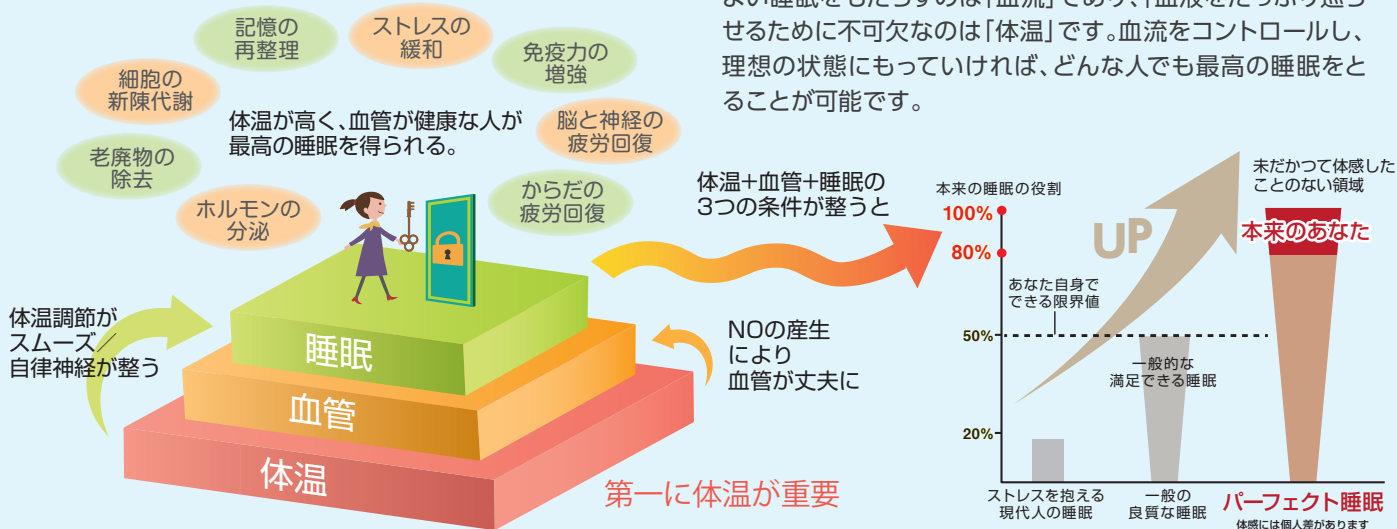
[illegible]せるために不可欠なのは「体温」です。血流をコントロールし、理想の状態にもっていければ、どんな人でも最高の睡眠をとることが可能です。

記憶の再整理
ストレスの緩和
免疫力の増強
細胞の新陳代謝
脳と神経の疲労回復
老廃物の除去
からだの疲労回復
ホルモンの分泌

体温が高く、血管が健康な人が最高の睡眠を得られる。

体温調節がスムーズ／自律神経が整う

睡眠
血管
体温

NOの産生により血管が丈夫に

第一に体温が重要

体温+血管+睡眠の3つの条件が整うと

本来の睡眠の役割
100%
80%
50%
20%
あなた自身でできる限界値
UP
未だかつて体感したことのない領域
本来のあなた
一般的な満足できる睡眠
ストレスを抱える現代人の睡眠
一般の良質な睡眠
パーフェクト睡眠
体感には個人差があります